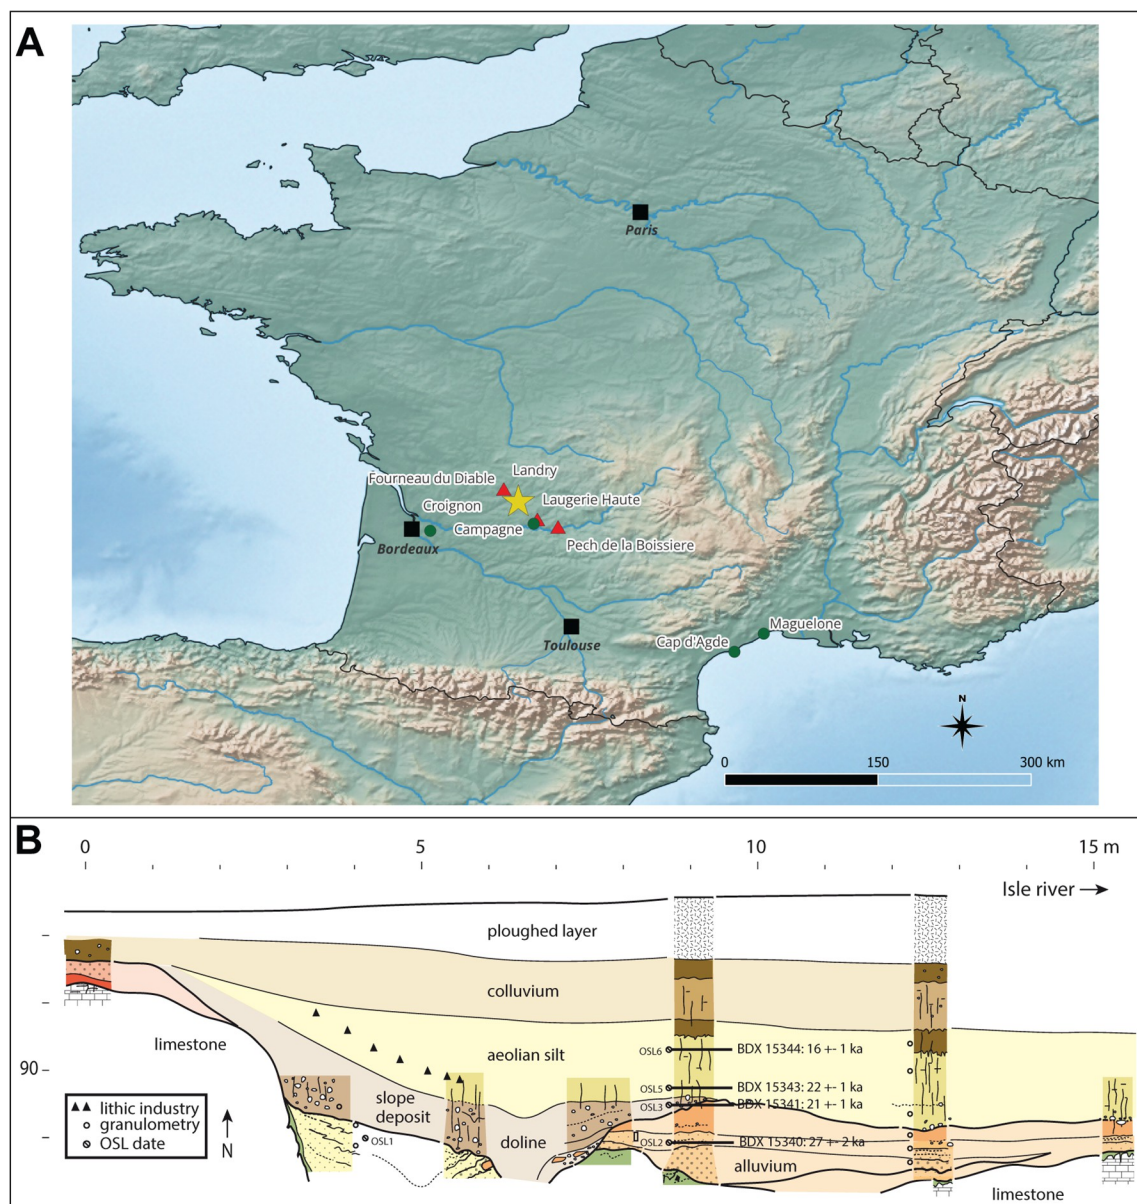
A

Paris

Landry
Fourneau du Diable
Croignon
Laugerie Haute
Campagne
Bordeaux
Pech de la Boissiere

Toulouse
Maguelone
Cap d'Agde

N

0
150
300 km

B

0
5
10
15 m

Isle river →

ploughed layer

colluvium

limestone

aeolian silt

90 –

slope deposit

doline

alluvium

limestone

OSL1
OSL6
OSL5
OSL3
OSL2

BDX 15344: 16 +- 1 ka
BDX 15343: 22 +- 1 ka
BDX 15341: 21 +- 1 ka
BDX 15340: 27 +- 2 ka

▲▲ lithic industry
○ granulometry
⊘ OSL date

↑
N